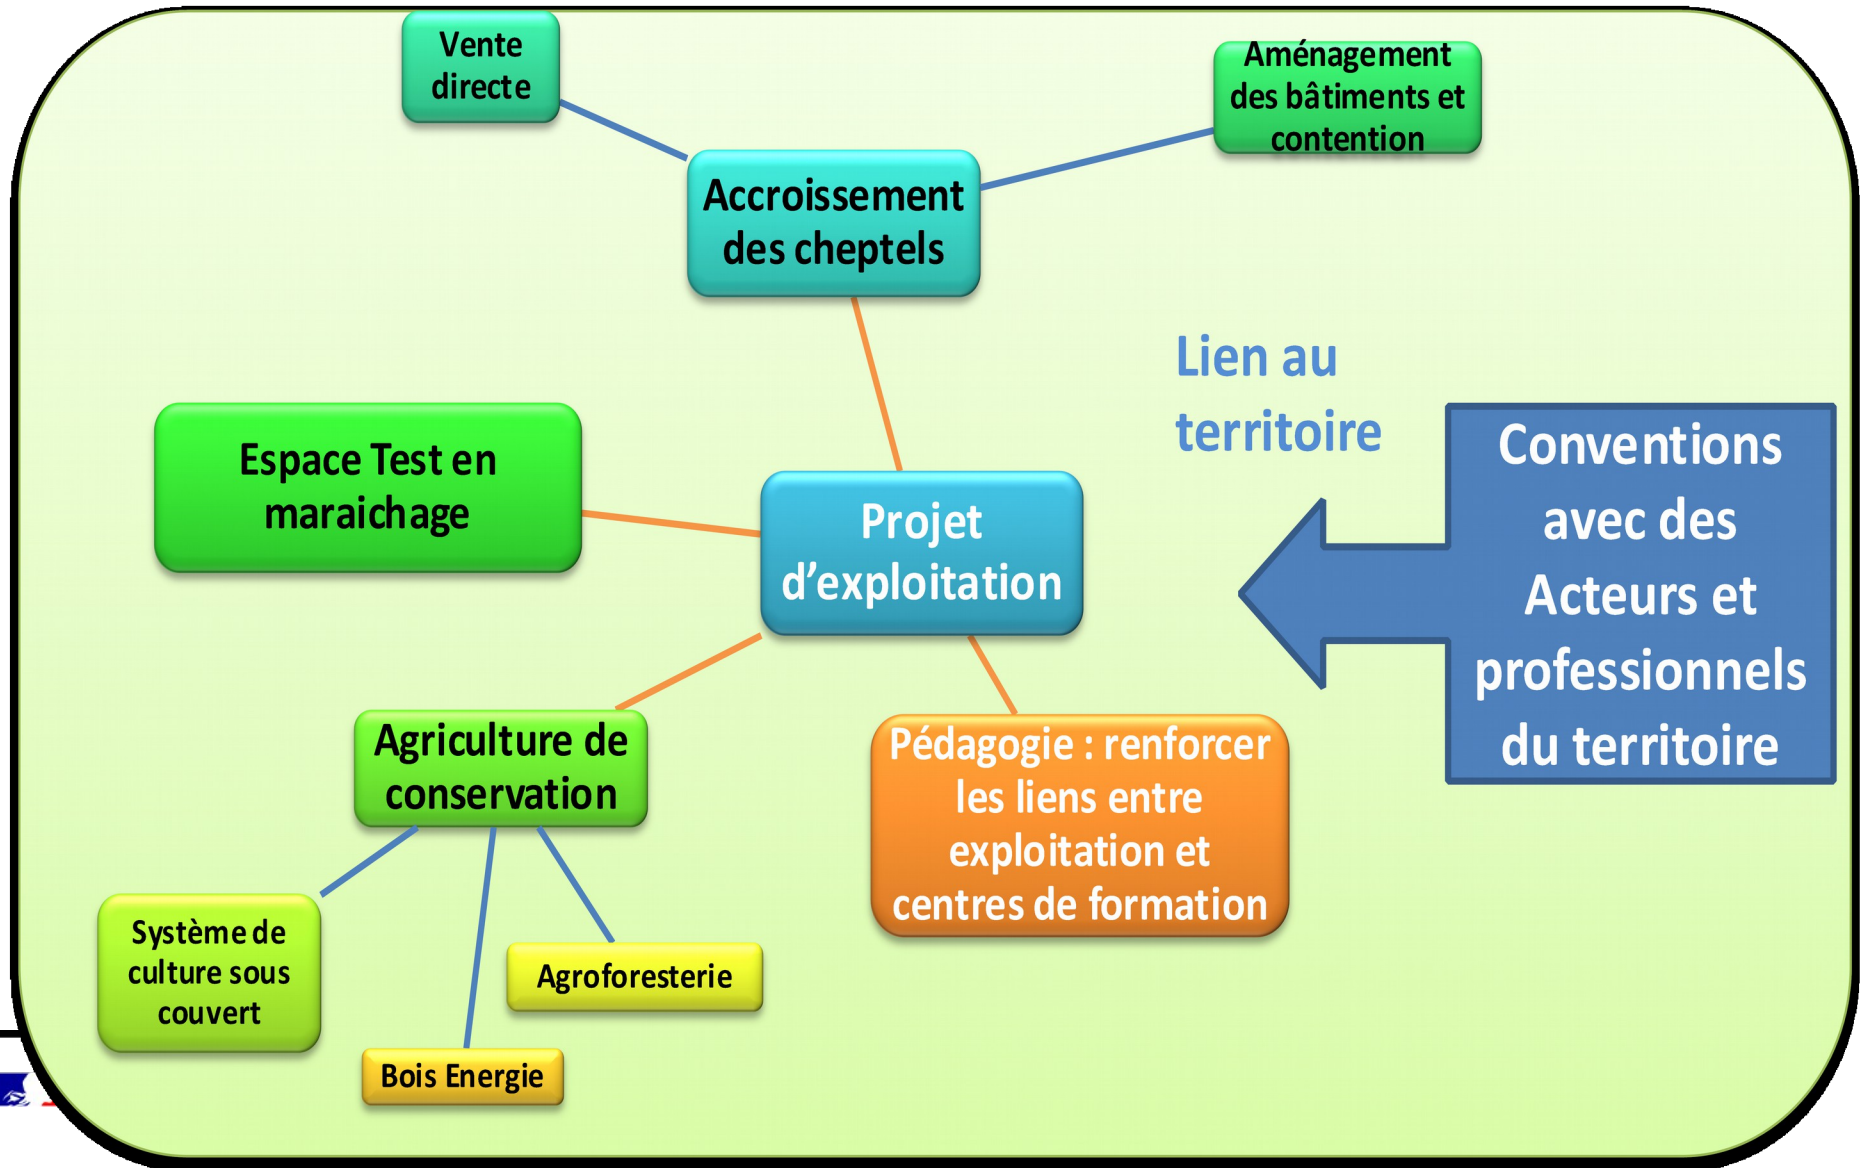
Vente directe

Aménagement des bâtiments et contention

Accroissement des cheptels

Lien au territoire

Espace Test en maraichage

Projet d'exploitation

Conventions avec des Acteurs et professionnels du territoire

Agriculture de conservation

Pédagogie : renforcer les liens entre exploitation et centres de formation

Système de culture sous couvert

Agroforesterie

Bois Energie